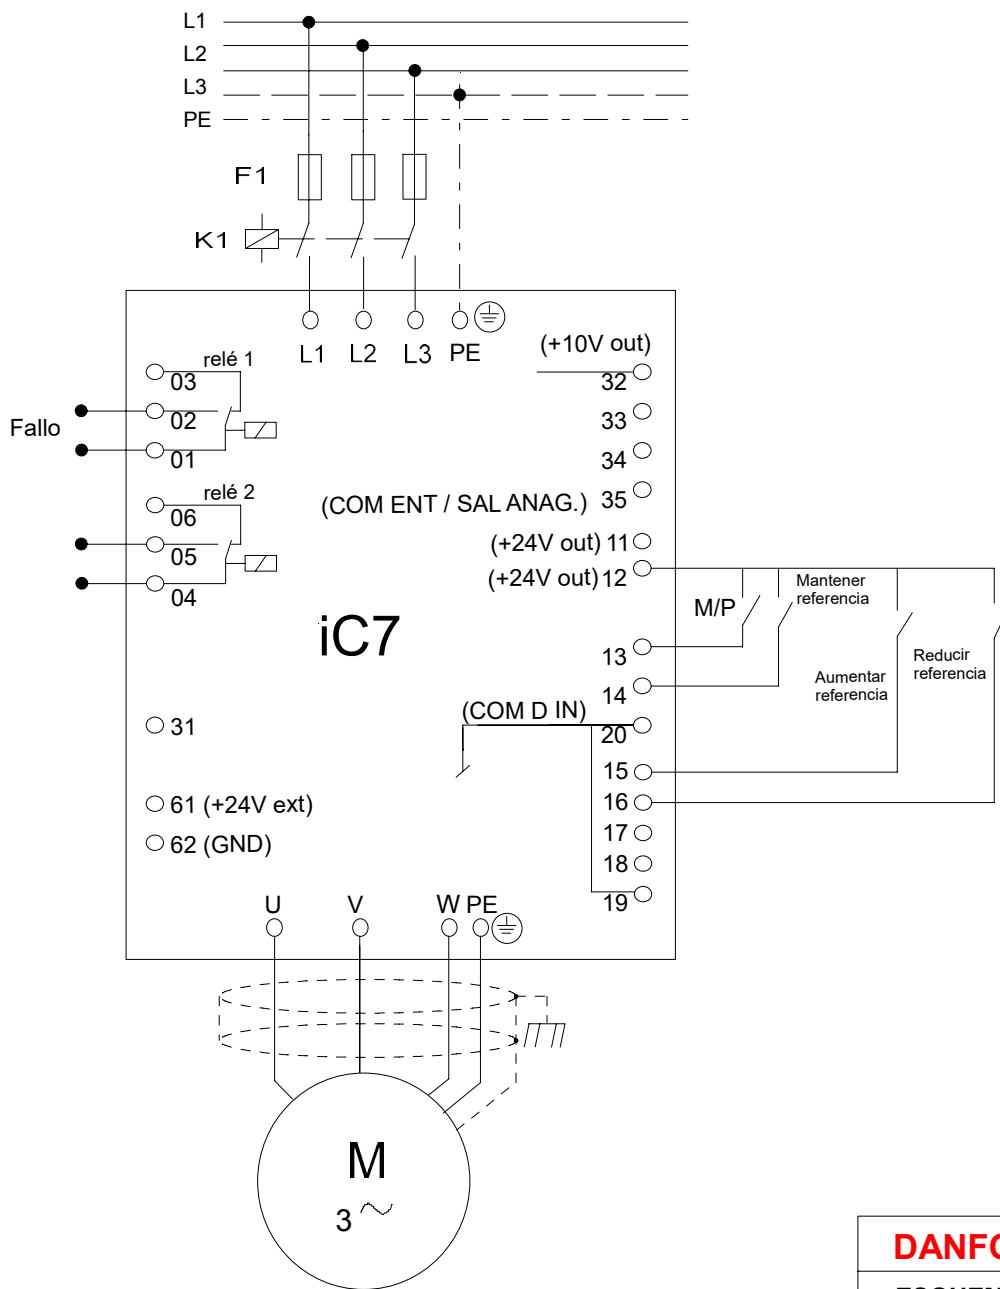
L1
L2
L3
PE
F1
K1
L1 L2 L3 PE
(+10V out)
relé 1
03
02
01
Fallo
32
33
34
relé 2
06
05
04
(COM ENT / SAL ANAG.) 35
(+24V out) 11
(+24V out) 12
M/P
Mantener referencia
iC7
13
14
Aumentar referencia
Reducir referencia
(COM D IN)
20
31
15
16
61 (+24V ext)
62 (GND)
17
18
19
U V W PE
M
3 ~
DANF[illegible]